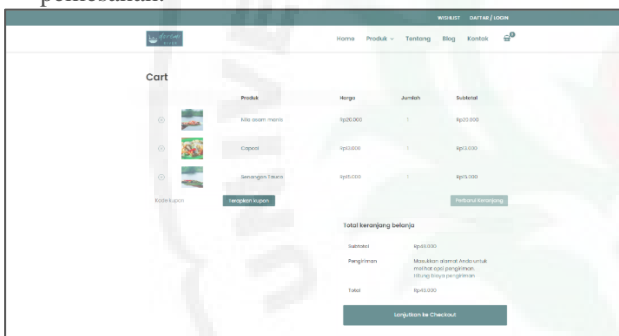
pengobatan.

WISHLIST DAFTAR / LOGIN

Home Produk Tentang Blog Kontak

Cart

| | | Produk | Harga | Jumlah | Subtotal |
|---|---|---|---|---|---|
| | | Kilo asam manis | Rp20.000 | 1 | Rp20.000 |
| | | Capcai | Rp13.000 | 1 | Rp13.000 |
| | | Berangkat Telem | Rp10.000 | 1 | Rp10.000 |

Kode kupon Terapkan kupon Perbarui keranjang

Total keranjang belanja

Subtotal Rp43.000

Pengiriman Masukkan alamat Anda untuk melihat opsi pengiriman. Hitung biaya pengiriman

Total Rp43.000

Lanjutkan ke Checkout